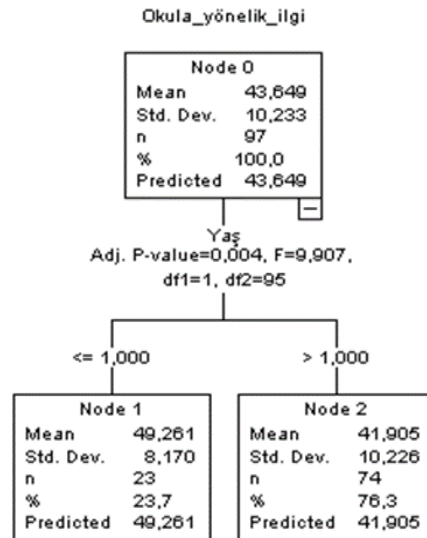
Okula_yönelik_ilgi

| Node 0 | |
|---|---|
| Mean | 43,649 |
| Std. Dev. | 10,233 |
| n | 97 |
| % | 100,0 |
| Predicted | 43,649 |

Yaş
Adj. P-value=0,004, F=9,907, df1=1, df2=95

<= 1,000

> 1,000

| Node 1 | |
|---|---|
| Mean | 49,261 |
| Std. Dev. | 8,170 |
| n | 23 |
| % | 23,7 |
| Predicted | 49,261 |

| Node 2 | |
|---|---|
| Mean | 41,905 |
| Std. Dev. | 10,226 |
| n | 74 |
| % | 76,3 |
| Predicted | 41,905 |